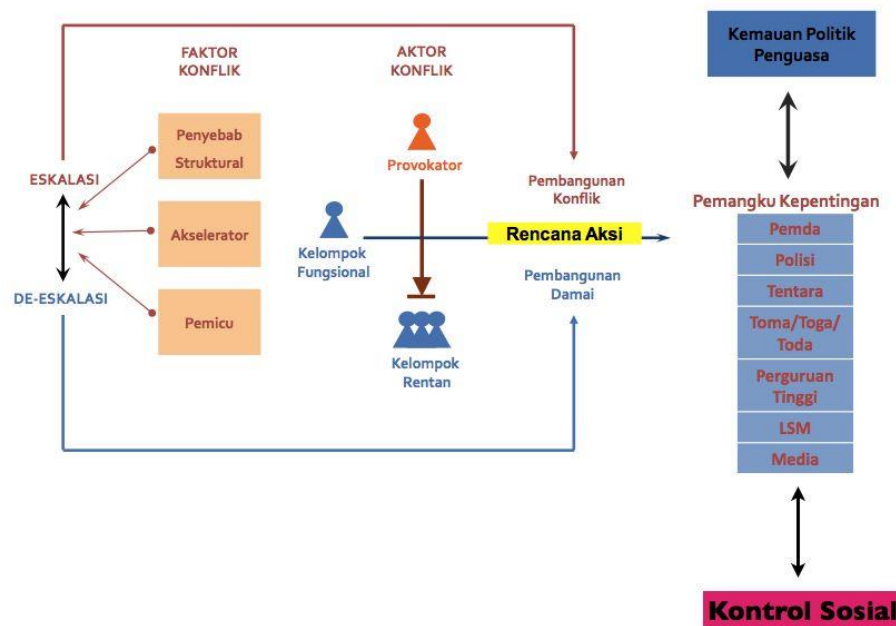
FAKTOR KONFLIK

AKTOR KONFLIK

Kemauan Politik Penguasa

Penyebab Struktural

ESKALASI

Provokator

Pembangunan Konflik

Pemangku Kepentingan

Akselerator

Kelompok Fungsional

Rencana Aksi

Pemda

Polisi

DE-ESKALASI

Pembangunan Damai

Tentara

Pemicu

Toma/Toga/ Toda

Kelompok Rentan

Perguruan Tinggi

LSM

Media

Kontrol Sosial